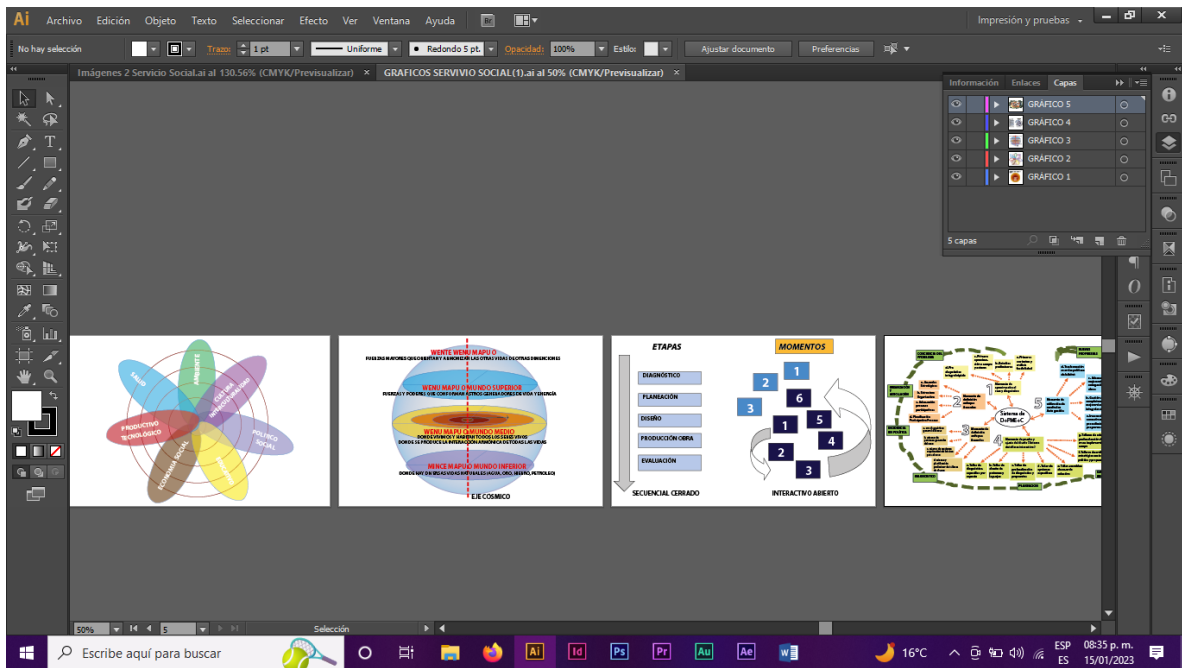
Ai Archivo Edición Objeto Texto Seleccionar Efecto Ver Ventana Ayuda

Impresión y pruebas

No hay selección Trazo: 1 pt Uniforme Redondo 5 pt. Opacidad: 100% Estilo: Ajustar documento Preferencias

Imágenes 2 Servicio Social.ai al 130.56% (CMYK/Previsualizar) × GRAFICOS SERVIVIO SOCIAL(1).ai al 50% (CMYK/Previsualizar) ×

Información Enlaces Capas

GRÁFICO 5
GRÁFICO 4
GRÁFICO 3
GRÁFICO 2
GRÁFICO 1

5 capas

SALUD
AMBIENTE
CULTURA INTERCULTURALIDAD
POLITICO SOCIAL
PRODUCTIVO TECNOLOGICO
ECONOMIA SOCIAL
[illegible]

WENTE WENU MAPU O
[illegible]
WENU MAPU O MUNDO SUPERIOR
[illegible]
WENU MAPU O MUNDO MEDIO
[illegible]
MINCE MAPU O MUNDO INFERIOR
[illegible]
EJE COSMICO

ETAPAS
DIAGNÓSTICO
PLANEACIÓN
DISEÑO
PRODUCCIÓN OBRA
EVALUACIÓN
SECUENCIAL CERRADO

MOMENTOS
1
2
3
6
5
1
4
2
3
INTERACTIVO ABIERTO

Sistema de D+PME+C
1
2
3
4
5
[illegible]

50%
5
Selección

Escribe aquí para buscar

16°C
ESP ES
08:35 p. m.
15/01/2023